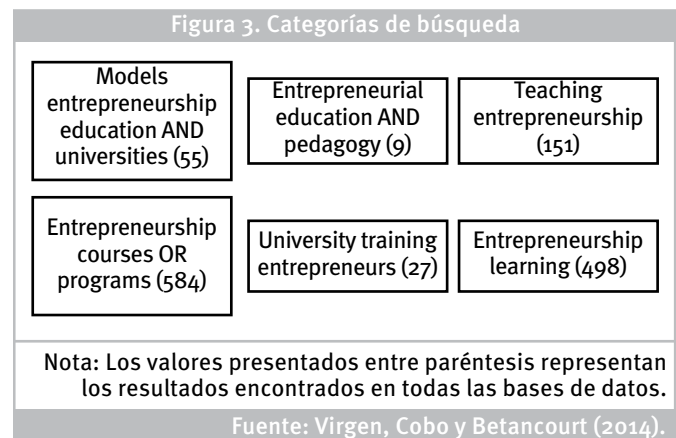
Figura 3. Categorías de búsqueda

Models entrepreneurship education AND universities (55)

Entrepreneurial education AND pedagogy (9)

Teaching entrepreneurship (151)

Entrepreneurship courses OR programs (584)

University training entrepreneurs (27)

Entrepreneurship learning (498)

Nota: Los valores presentados entre paréntesis representan los resultados encontrados en todas las bases de datos.

Fuente: Virgen, Cobo y Betancourt (2014).